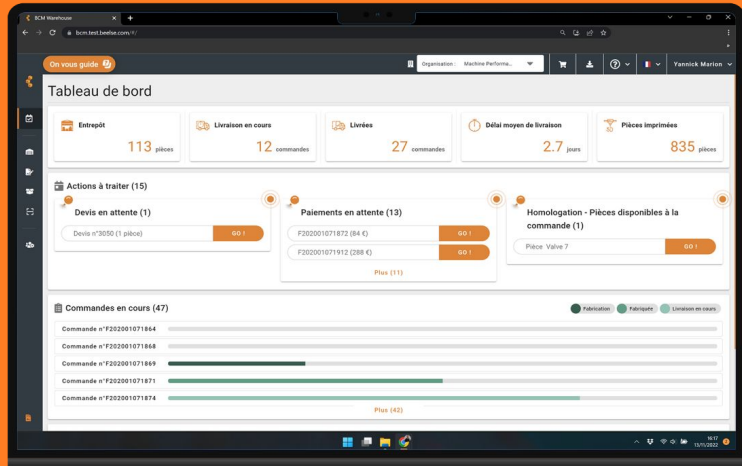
BCM Warehouse

bcm.test.beelse.com/#/

On vous guide

Organisation : Machine Performa...

Yannick Marion

Tableau de bord

Entrepôt
113 pièces

Livraison en cours
12 commandes

Livrées
27 commandes

Délai moyen de livraison
2.7 jours

Pièces imprimées
835 pièces

Actions à traiter (15)

Devis en attente (1)
Devis n°3050 (1 pièce) GO !

Paiements en attente (13)
F202001071872 (84 €) GO !
F202001071912 (288 €) GO !
Plus (11)

Homologation - Pièces disponibles à la commande (1)
Pièce Valve 7 GO !

Commandes en cours (47)

Fabrication Fabriquée Livraison en cours

Commande n°F202001071864
Commande n°F202001071868
Commande n°F202001071869
Commande n°F202001071871
Commande n°F202001071874
Plus (42)

16:17
13/11/2022